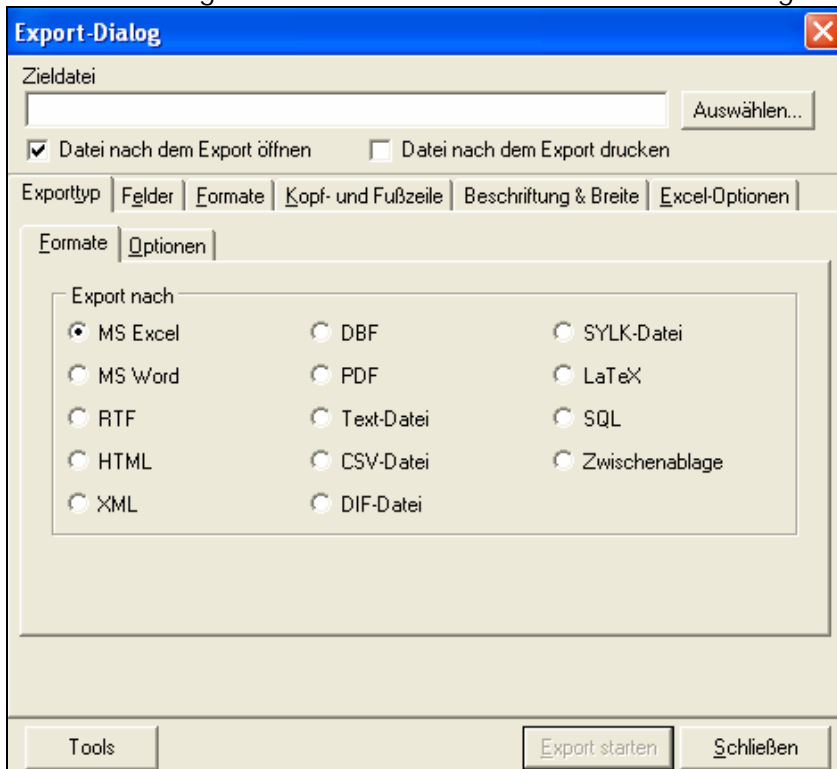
Export-Dialog

Zieldatei

Auswählen...

Datei nach dem Export öffnen

Datei nach dem Export drucken

Exporttyp | Felder | Formate | Kopf- und Fußzeile | Beschriftung & Breite | Excel-Optionen

Formate | Optionen

Export nach

MS Excel
MS Word
RTF
HTML
XML

DBF
PDF
Text-Datei
CSV-Datei
DIF-Datei

SYLK-Datei
LaTeX
SQL
Zwischenablage

Tools

Export starten

Schließen